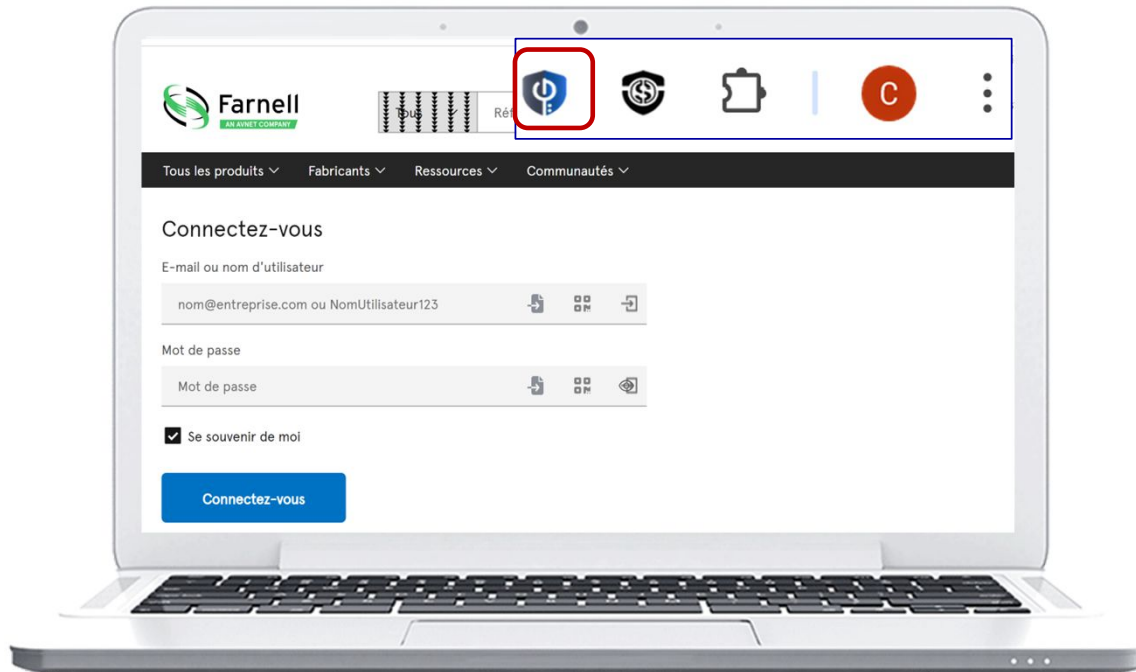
Farnell
AN AVNET COMPANY

Tous

Réf

C

Tous les produits

Fabricants

Ressources

Communautés

Connectez-vous

E-mail ou nom d'utilisateur

nom@entreprise.com ou NomUtilisateur123

Mot de passe

Mot de passe

Se souvenir de moi

Connectez-vous